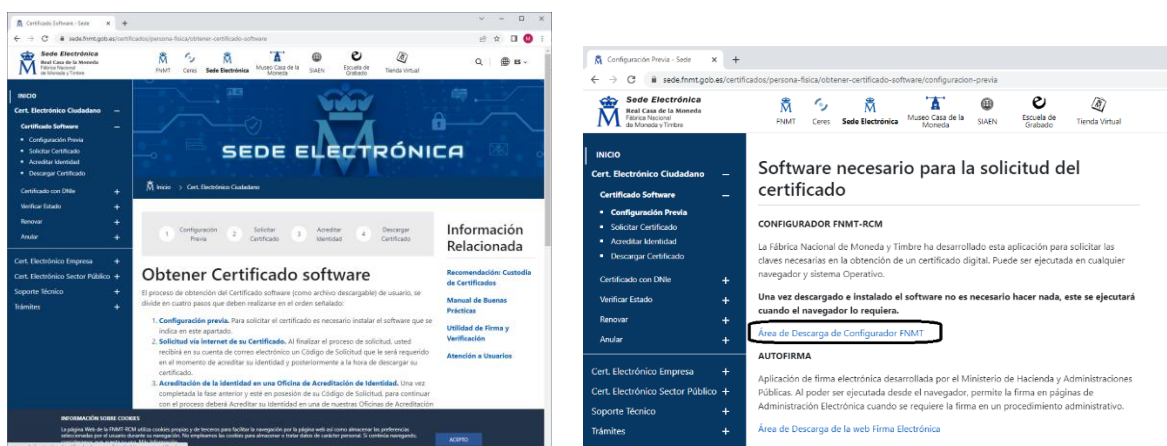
Certificado Software - Sede × +

sede.fnmt.gob.es/certificados/persona-fisica/obtener-certificado-software

Sede Electrónica
Real Casa de la Moneda
Fábrica Nacional de Moneda y Timbre

FNMT Ceres Sede Electrónica Museo Casa de la Moneda SIAEN Escuela de Grabado Tienda Virtual

ES

INICIO
Cert. Electrónico Ciudadano –
Certificado Software –
• Configuración Previa
• Solicitar Certificado
• Acreditar Identidad
• Descargar Certificado
Certificado con DNIe +
Verificar Estado +
Renovar +
Anular +
Cert. Electrónico Empresa +
Cert. Electrónico Sector Público +
Soporte Técnico +
Trámites +

SEDE ELECTRÓNICA

Inicio > Cert. Electrónico Ciudadano

1 Configuración Previa 2 Solicitar Certificado 3 Acreditar Identidad 4 Descargar Certificado

Obtener Certificado software

El proceso de obtención del Certificado software (como archivo descargable) de usuario, se divide en cuatro pasos que deben realizarse en el orden señalado:

1. Configuración previa. Para solicitar el certificado es necesario instalar el software que se indica en este apartado.
2. Solicitud vía internet de su Certificado. Al finalizar el proceso de solicitud, usted recibirá en su cuenta de correo electrónico un Código de Solicitud que le será requerido en el momento de acreditar su identidad y posteriormente a la hora de descargar su certificado.
3. Acreditación de la identidad en una Oficina de Acreditación de Identidad. Una vez completada la fase anterior y esté en posesión de su Código de Solicitud, para continuar con el proceso deberá Acreditar su Identidad en una de nuestras Oficinas de Acreditación

Información Relacionada

Recomendación: Custodia de Certificados

Manual de Buenas Prácticas

Utilidad de Firma y Verificación

Atención a Usuarios

INFORMACIÓN SOBRE COOKIES
La página Web de la FNMT-RCM utiliza cookies propias y de terceros para facilitar la navegación por la página web así como almacenar las preferencias seleccionadas por el usuario durante su navegación. No empleamos las cookies para almacenar ni tratar datos de carácter personal. Si continúa navegando, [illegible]

ACEPTO

Configuración Previa - Sede × +

sede.fnmt.gob.es/certificados/persona-fisica/obtener-certificado-software/configuracion-previa

Sede Electrónica
Real Casa de la Moneda
Fábrica Nacional de Moneda y Timbre

FNMT Ceres Sede Electrónica Museo Casa de la Moneda SIAEN Escuela de Grabado Tienda Virtual

INICIO
Cert. Electrónico Ciudadano –
Certificado Software –
• Configuración Previa
• Solicitar Certificado
• Acreditar Identidad
• Descargar Certificado
Certificado con DNIe +
Verificar Estado +
Renovar +
Anular +
Cert. Electrónico Empresa +
Cert. Electrónico Sector Público +
Soporte Técnico +
Trámites +

Software necesario para la solicitud del certificado

CONFIGURADOR FNMT-RCM

La Fábrica Nacional de Moneda y Timbre ha desarrollado esta aplicación para solicitar las claves necesarias en la obtención de un certificado digital. Puede ser ejecutada en cualquier navegador y sistema Operativo.

Una vez descargado e instalado el software no es necesario hacer nada, este se ejecutará cuando el navegador lo requiera.

Área de Descarga de Configurador FNMT

AUTOFIRMA

Aplicación de firma electrónica desarrollada por el Ministerio de Hacienda y Administraciones Públicas. Al poder ser ejecutada desde el navegador, permite la firma en páginas de Administración Electrónica cuando se requiere la firma en un procedimiento administrativo.

Área de Descarga de la web Firma Electrónica